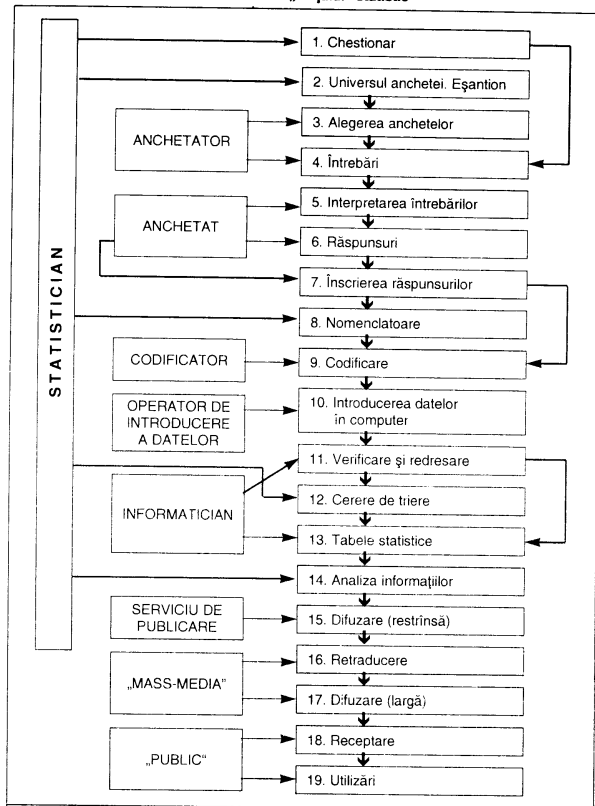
STATISTICIAN

1. Chestionar

2. Universul anchetei. Eşantion

ANCHETATOR

3. Alegerea anchetelor

4. Întrebări

ANCHETAT

5. Interpretarea întrebărilor

6. Răspunsuri

7. Înscrierea răspunsurilor

8. Nomenclatoare

CODIFICATOR

9. Codificare

OPERATOR DE INTRODUCERE A DATELOR

10. Introducerea datelor în computer

INFORMATICIAN

11. Verificare şi redresare

12. Cerere de triere

13. Tabele statistice

14. Analiza informaţiilor

SERVICIU DE PUBLICARE

15. Difuzare (restrînsă)

„MASS-MEDIA"

16. Retraducere

17. Difuzare (largă)

„PUBLIC"

18. Receptare

19. Utilizări